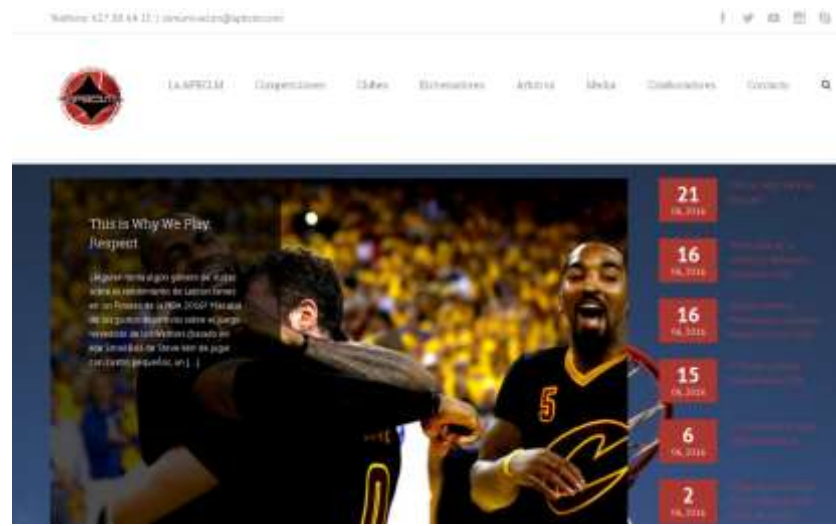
Teléfono: 627 58 64 11 | comunicacion@apeclm.com

APECLM

La APECLM Competiciones Clubes Entrenadores Artículos Media Colaboradores Contacto

This is Why We Play. Respect

¿Alguien tenía algún género de dudas acerca del rendimiento de Lebron James en las Finales de la NBA 2016? Más allá de los golpes de efecto sobre el juego reverendo de los Warriors (basado en eso tan sencillo de tirar bien de lejos con cuatro pequeños, un [...]

21
06, 2016

16
06, 2016

16
06, 2016

15
06, 2016

6
06, 2016

2
06, 2016

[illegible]